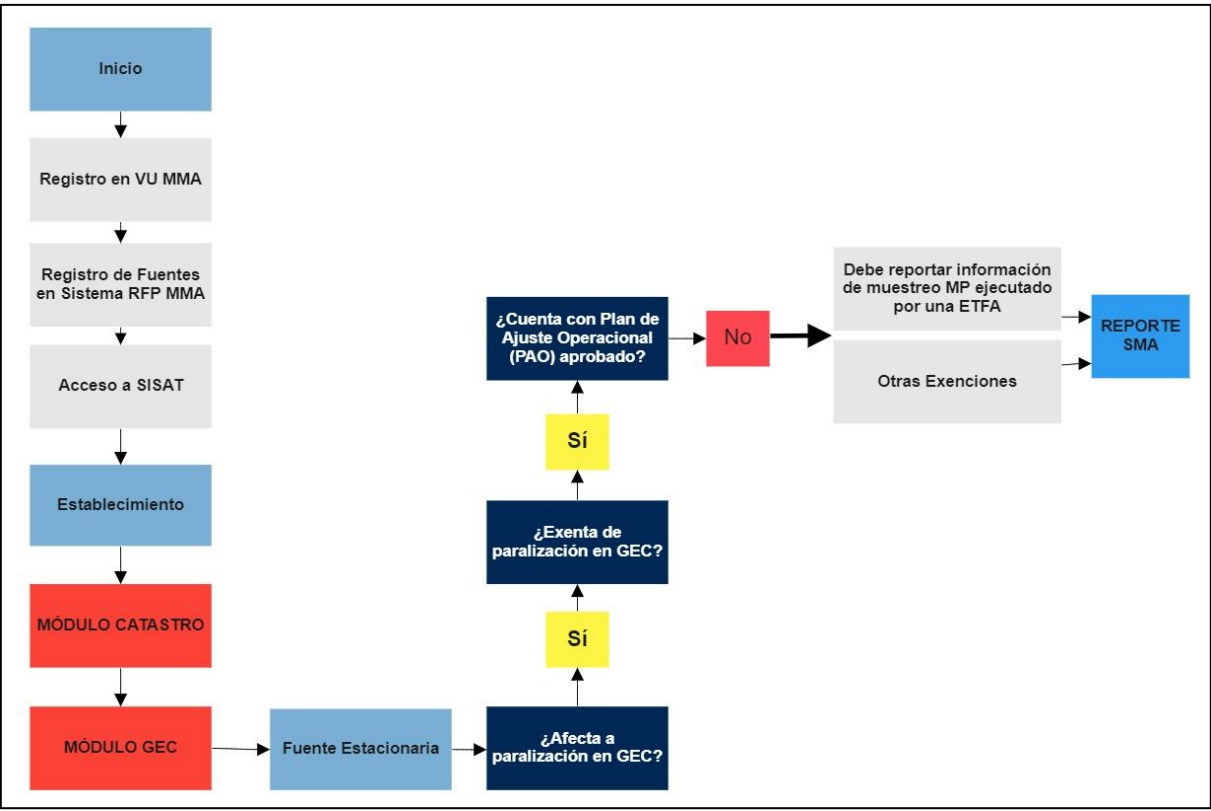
Inicio

Registro en VU MMA

Registro de Fuentes en Sistema RFP MMA

Acceso a SISAT

Establecimiento

MÓDULO CATASTRO

MÓDULO GEC

Fuente Estacionaria

¿Afecta a paralización en GEC?

Sí

¿Exenta de paralización en GEC?

Sí

¿Cuenta con Plan de Ajuste Operacional (PAO) aprobado?

No

Debe reportar información de muestreo MP ejecutado por una ETFA

Otras Exenciones

REPORTE SMA